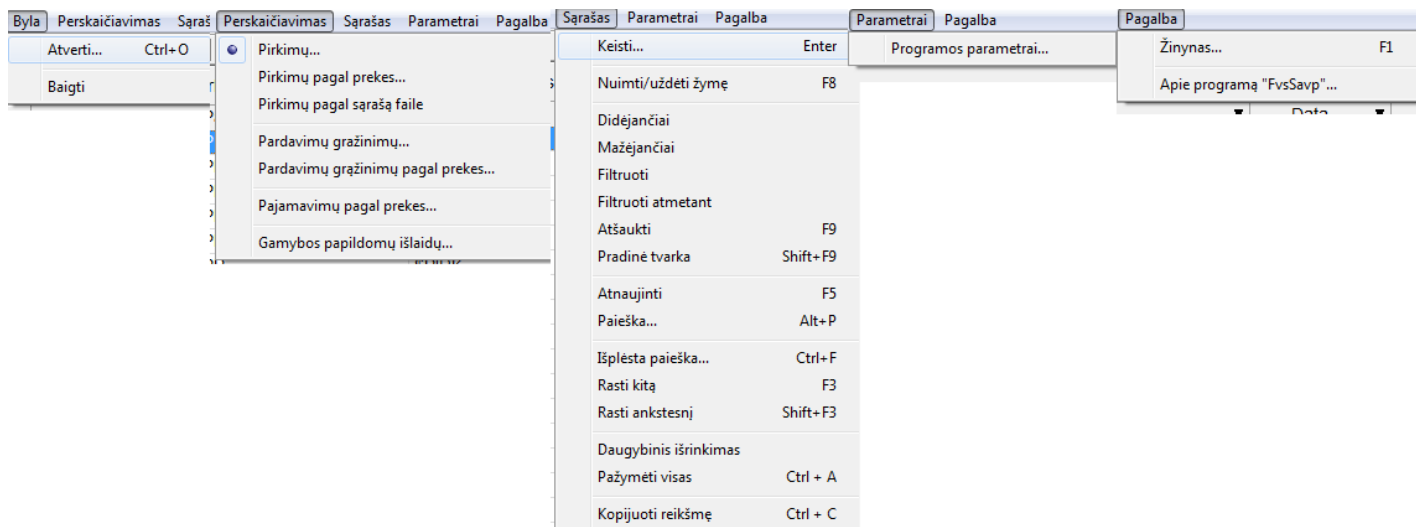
Byla Perskaičiavimas Sąraš

Atverti... Ctrl+O

Baigti

Perskaičiavimas Sąrašas Parametrai Pagalba

Pirkimų...

Pirkimų pagal prekes...

Pirkimų pagal sąrašą faile

Pardavimų grąžinimų...

Pardavimų grąžinimų pagal prekes...

Pajamavimų pagal prekes...

Gamybos papildomų išlaidų...

Sąrašas Parametrai Pagalba

Keisti... Enter

Nuimti/uždėti žymę F8

Didėjančiai

Mažėjančiai

Filtruoti

Filtruoti atmetant

Atšaukti F9

Pradinė tvarka Shift+F9

Atnaujinti F5

Paieška... Alt+P

Išplėsta paieška... Ctrl+F

Rasti kitą F3

Rasti ankstesnį Shift+F3

Daugybinis išrinkimas

Pažymėti visas Ctrl + A

Kopijuoti reikšmę Ctrl + C

Parametrai Pagalba

Programos parametrai...

Pagalba

Žinynas... F1

Apie programą "FvsSavp"...

Data